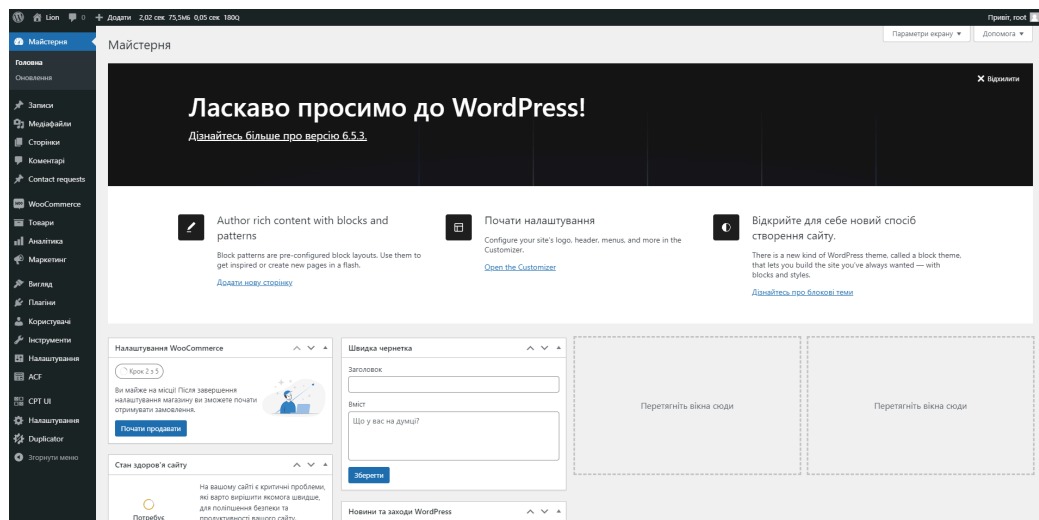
Lion 0 + Додати 2,02 сек 75,5МБ 0,05 сек 180Q Привіт, root

Майстерня
Головна
Оновлення
Записи
Медіафайли
Сторінки
Коментарі
Contact requests
WooCommerce
Товари
Аналітика
Маркетинг
Вигляд
Плагіни
Користувачі
Інструменти
Налаштування
ACF
CPT UI
Налаштування
Duplicator
Згорнути меню

Майстерня

Параметри екрану ▼ Допомога ▼

Відхилити

Ласкаво просимо до WordPress!

Дізнайтесь більше про версію 6.5.3.

Author rich content with blocks and patterns

Block patterns are pre-configured block layouts. Use them to get inspired or create new pages in a flash.

Додати нову сторінку

Почати налаштування

Configure your site's logo, header, menus, and more in the Customizer.

Open the Customizer

Відкрийте для себе новий спосіб створення сайту.

There is a new kind of WordPress theme, called a block theme, that lets you build the site you've always wanted — with blocks and styles.

Дізнайтесь про блокові теми

Налаштування WooCommerce

Крок 2 з 5

Ви майже на місці! Після завершення налаштування магазину ви зможете почати отримувати замовлення.

Почати продавати

Швидка чернетка

Заголовок

Вміст

Що у вас на думці?

Зберегти

Перетягніть вікна сюди

Перетягніть вікна сюди

Стан здоров'я сайту

Потребує

На вашому сайті є критичні проблеми, які варто вирішити якомога швидше, для поліпшення безпеки та продуктивності вашого сайту.

Новини та заходи WordPress